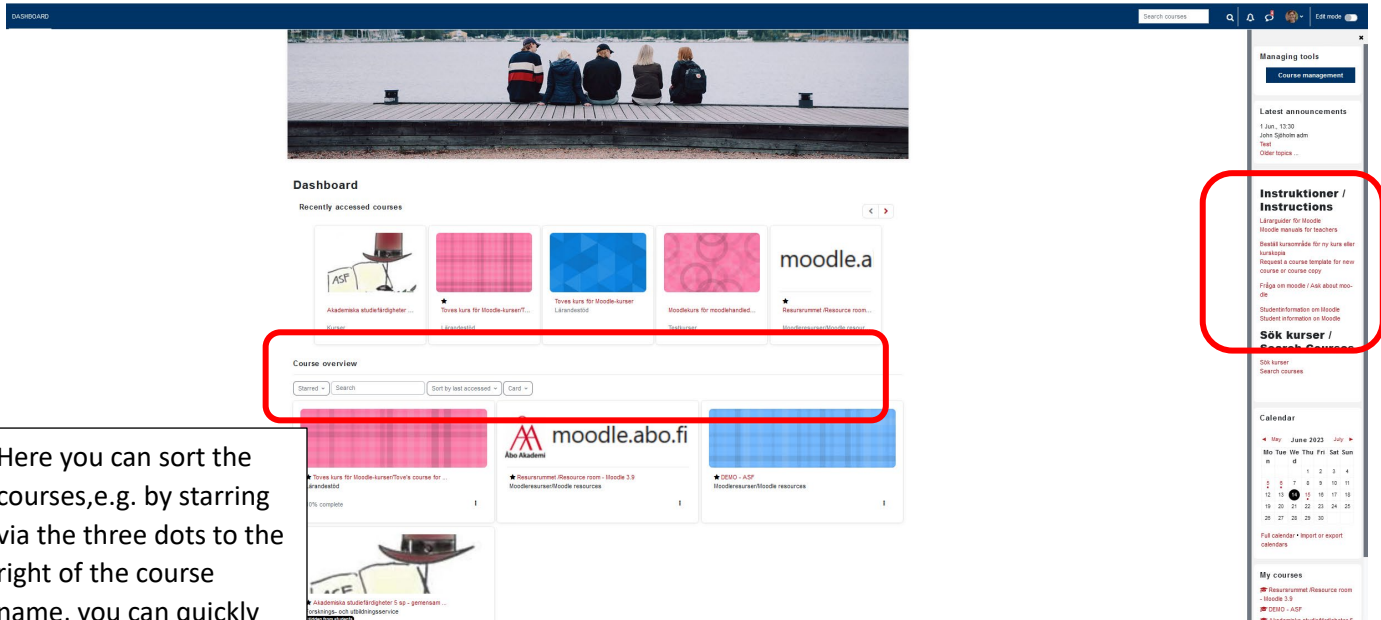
DASHBOARD

Search courses

Edit mode

Dashboard

Recently accessed courses

ASF

Akademiska studiefärdigheter ...

Kurser

Toves kurs för Moodle-kursen/T...

Lärandestöd

Toves kurs för Moodle-kurser

Lärandestöd

Moodlekurs för moodlehandled...

Testkurser

moodle.a

Resursrummet /Resource room...

Moodleresurser/Moodle resour...

Course overview

Starred

Search

Sort by last accessed

Card

Toves kurs för Moodle-kursen/Tove's course for ...

Lärandestöd

0% complete

moodle.abo.fi

Åbo Akademi

Resursrummet /Resource room - Moodle 3.9

Moodleresurser/Moodle resources

DEMO - ASF

Moodleresurser/Moodle resources

Akademiska studiefärdigheter 5 sp - gemensam ...

forsknings- och utbildningsservice

Hidden from students

Here you can sort the courses,e.g. by starring via the three dots to the right of the course name, you can quickly

Managing tools

Course management

Latest announcements

1 Jun , 13:30
John Sjöholm adm
Test
Older topics ...

Instruktioner / Instructions

Lärarguider för Moodle
Moodle manuals for teachers

Beställ kursområde för ny kurs eller kurskopia
Request a course template for new course or course copy

Fråga om moodle / Ask about moodle

Studentinformation om Moodle
Student information on Moodle

Sök kurser / Search Courses

Sök kurser
Search courses

Calendar

May June 2023 July

| Mon | Tue | Wed | Thu | Fri | Sat | Sun |
|---|---|---|---|---|---|---|
| | | | 1 | 2 | 3 | 4 |
| 5 | 6 | 7 | 8 | 9 | 10 | 11 |
| 12 | 13 | 14 | 15 | 16 | 17 | 18 |
| 19 | 20 | 21 | 22 | 23 | 24 | 25 |
| 26 | 27 | 28 | 29 | 30 | | |

Full calendar • Import or export calendars

My courses

Resursrummet /Resource room - Moodle 3.9
DEMO - ASF
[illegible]